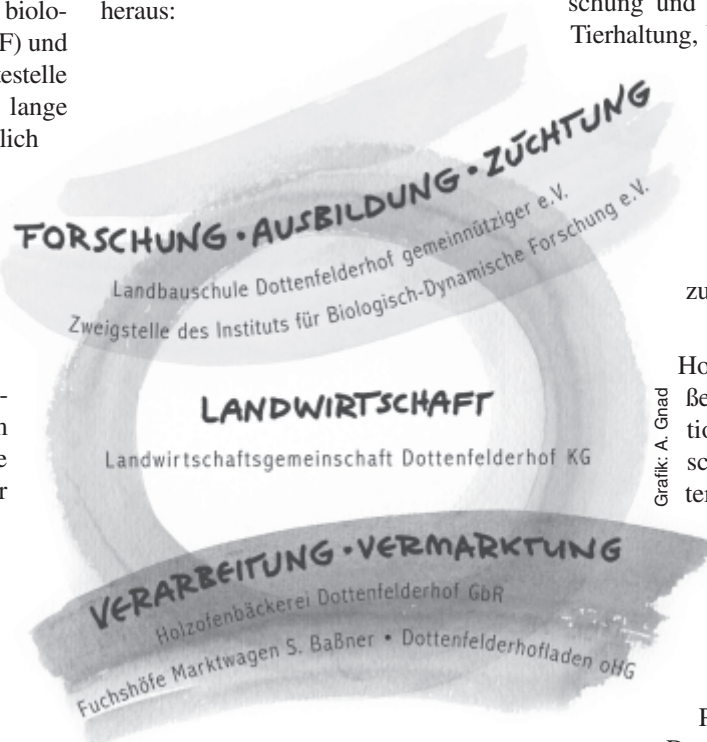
biolo-
F) und
estelle
lange
lich

heraus:

schung und
Tierhaltung,

FORSCHUNG · AUSBILDUNG · ZÜCHTUNG
Landbauschule Dottenfelderhof gemeinnütziger e.V.
Zweigstelle des Instituts für Biologisch-Dynamische Forschung e.V.

LANDWIRTSCHAFT
Landwirtschaftsgemeinschaft Dottenfelderhof KG

VERARBEITUNG · VERMARKTUNG
Holzofenbäckerei Dottenfelderhof GbR
Fuchshöfe Marktwagen S. Baßner · Dottenfelderhofladen oHG

Grafik: A. Gnad

zu

Ho
ße
tio
sc
te

F
D